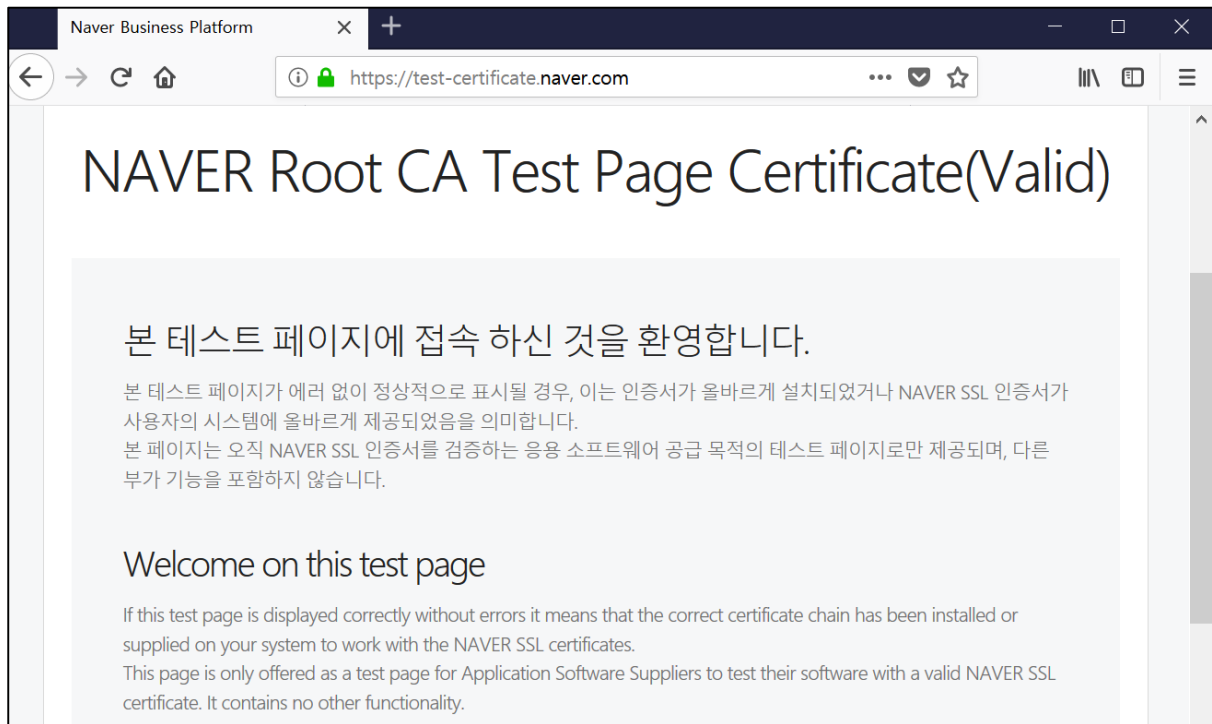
Naver Business Platform

https://test-certificate.naver.com

NAVER Root CA Test Page Certificate(Valid)

본 테스트 페이지에 접속 하신 것을 환영합니다.

본 테스트 페이지가 에러 없이 정상적으로 표시될 경우, 이는 인증서가 올바르게 설치되었거나 NAVER SSL 인증서가 사용자의 시스템에 올바르게 제공되었음을 의미합니다.
본 페이지는 오직 NAVER SSL 인증서를 검증하는 응용 소프트웨어 공급 목적의 테스트 페이지로만 제공되며, 다른 부가 기능을 포함하지 않습니다.

Welcome on this test page

If this test page is displayed correctly without errors it means that the correct certificate chain has been installed or supplied on your system to work with the NAVER SSL certificates.
This page is only offered as a test page for Application Software Suppliers to test their software with a valid NAVER SSL certificate. It contains no other functionality.